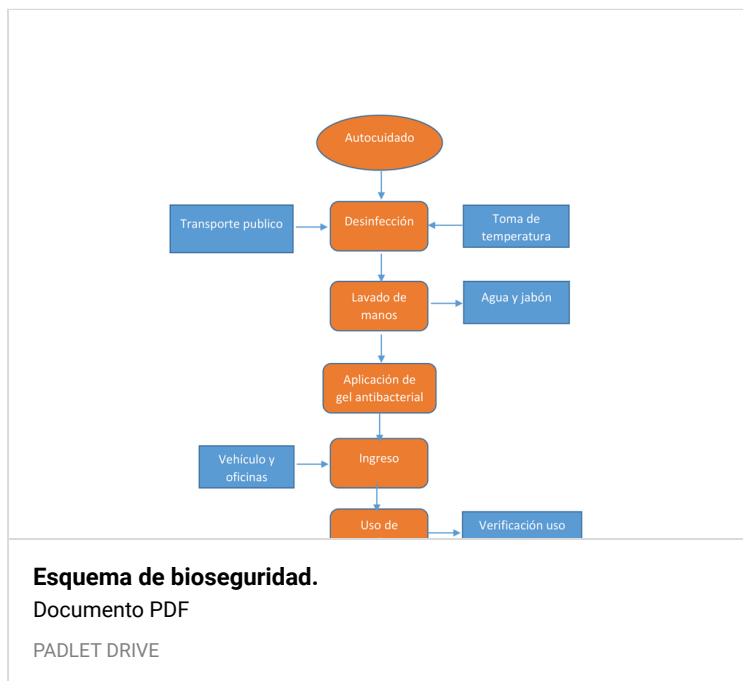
Autocuidado

Transporte publico

Desinfección

Toma de temperatura

Lavado de manos

Agua y jabón

Aplicación de gel antibacterial

Vehículo y oficinas

Ingreso

Uso de

Verificación uso

**Esquema de bioseguridad.**

Documento PDF

PADLET DRIVE